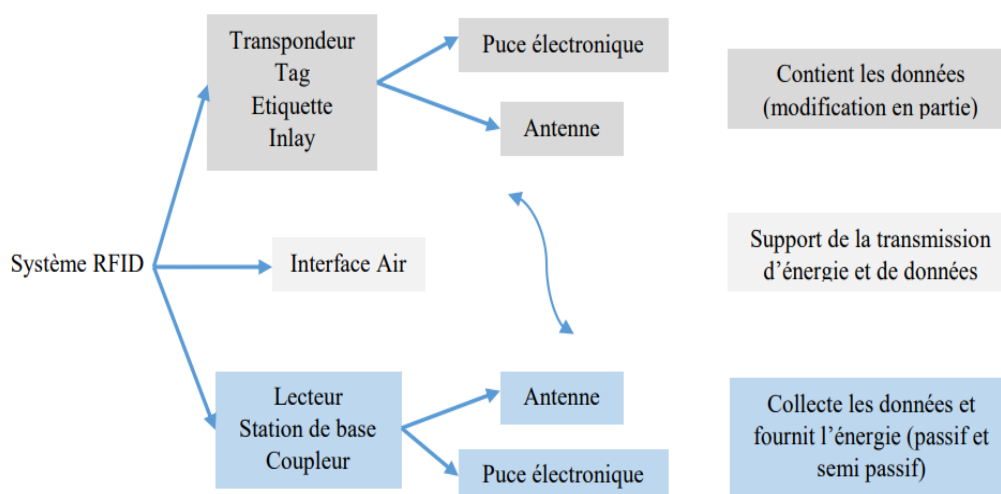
Transpondeur
Tag
Etiquette
Inlay

Puce électronique

Antenne

Contient les données (modification en partie)

Système RFID

Interface Air

Support de la transmission d’énergie et de données

Lecteur
Station de base
Coupleur

Antenne

Puce électronique

Collecte les données et fournit l’énergie (passif et semi passif)